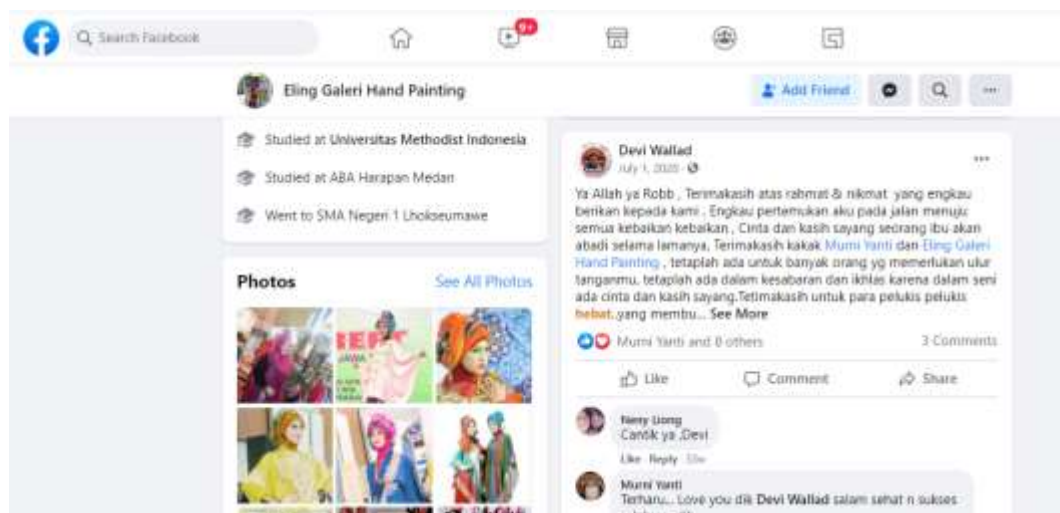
Search Facebook

9+

Eling Galeri Hand Painting

Add Friend

Studied at Universitas Methodist Indonesia

Studied at ABA Harapan Medan

Went to SMA Negeri 1 Lhokseumawe

Photos

See All Photos

Devi Wallad
July 1, 2020 ·

Ya Allah ya Robb , Terimakasih atas rahmat & nikmat yang engkau berikan kepada kami . Engkau pertemukan aku pada jalan menuju semua kebaikan kebaikan , Cinta dan kasih sayang seorang ibu akan abadi selama lamanya, Terimakasih kakak Murni Yanti dan Eling Galeri Hand Painting , tetaplah ada untuk banyak orang yg memerlukan ulur tanganmu, tetaplah ada dalam kesabaran dan ikhlas karena dalam seni ada cinta dan kasih sayang.Tetimakasih untuk para pelukis pelukis hebat..yang membu... See More

Murni Yanti and 8 others

3 Comments

Like

Comment

Share

Nesy Liong
Cantik ya ,Devi
Like · Reply · 53w

Murni Yanti
Terharu... Love you dik Devi Wallad salam sehat n sukses